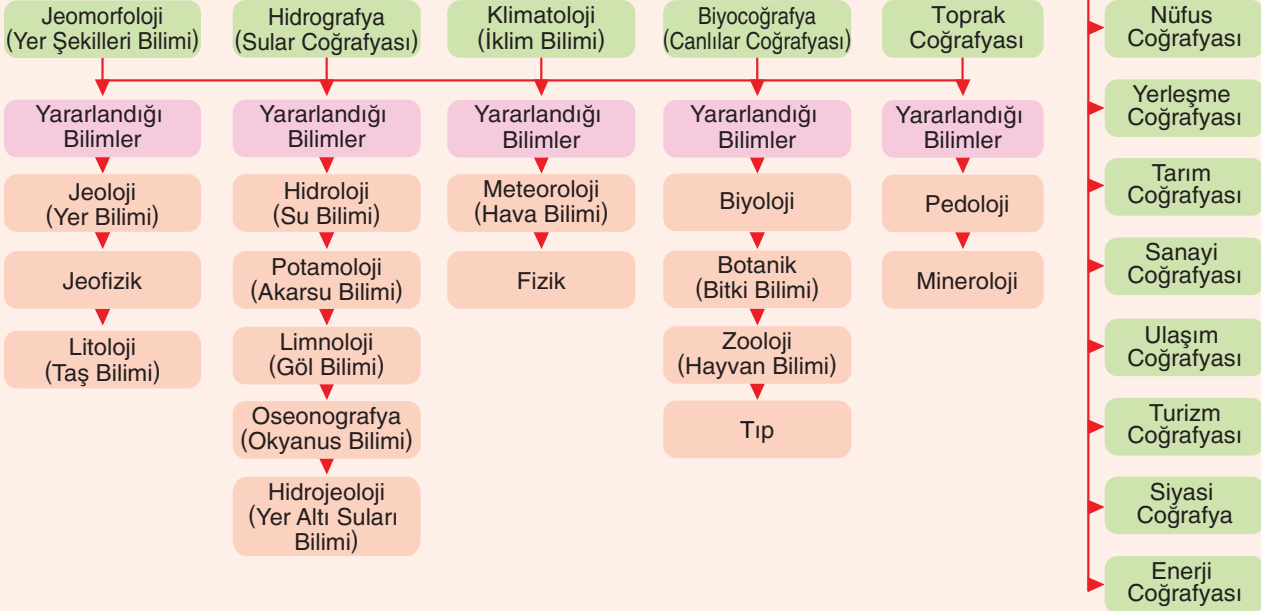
Jeomorfoloji (Yer Şekilleri Bilimi)

Yararlandığı Bilimler

Jeoloji (Yer Bilimi)

Jeofizik

Litoloji (Taş Bilimi)

Hidrografya (Sular Coğrafyası)

Yararlandığı Bilimler

Hidroloji (Su Bilimi)

Potamoloji (Akarsu Bilimi)

Limnoloji (Göl Bilimi)

Oseonografya (Okyanus Bilimi)

Hidrojeoloji (Yer Altı Suları Bilimi)

Klimatoloji (İklim Bilimi)

Yararlandığı Bilimler

Meteoroloji (Hava Bilimi)

Fizik

Biyocoğrafya (Canlılar Coğrafyası)

Yararlandığı Bilimler

Biyoloji

Botanik (Bitki Bilimi)

Zooloji (Hayvan Bilimi)

Tıp

Toprak Coğrafyası

Yararlandığı Bilimler

Pedoloji

Mineroloji

Nüfus Coğrafyası

Yerleşme Coğrafyası

Tarım Coğrafyası

Sanayi Coğrafyası

Ulaşım Coğrafyası

Turizm Coğrafyası

Siyasi Coğrafya

Enerji Coğrafyası